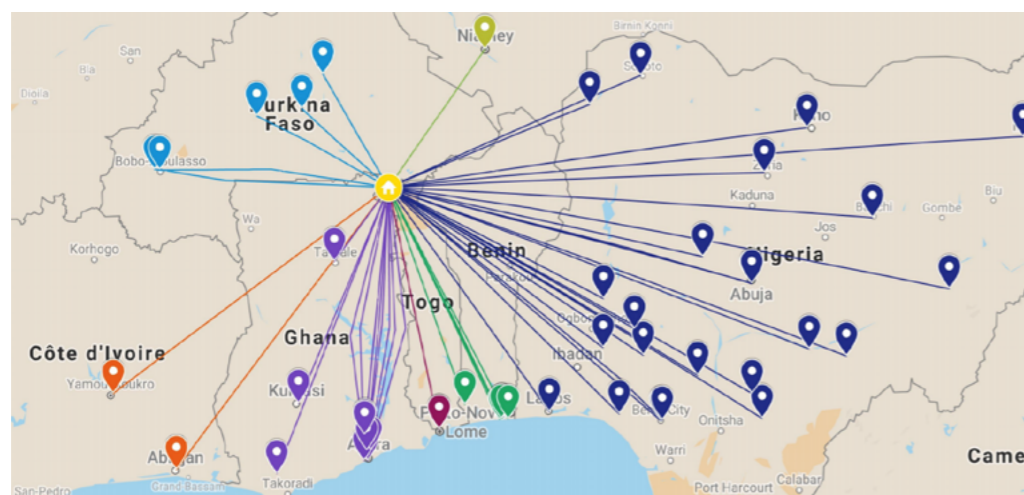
Benin Konni
Niamey
San
Bla
Dioila
Burkina Faso
Sokoto
Kano
Zaria
Kaduna
Bauchi
Biu
Gombe
Bobo-Dioulasso
Wa
Korhogo
Tamale
Benin
Jos
Nigeria
Abuja
Togo
Ghana
Ogbomosho
Ibadan
Côte d'Ivoire
Yamoussoukro
Kumasi
Porto-Novo
Lome
Lagos
Benin City
Onitsha
Warri
Abidjan
Takoradi
Accra
San-Pedro
Grand Bassam
Port Harcourt
Calabar
Came